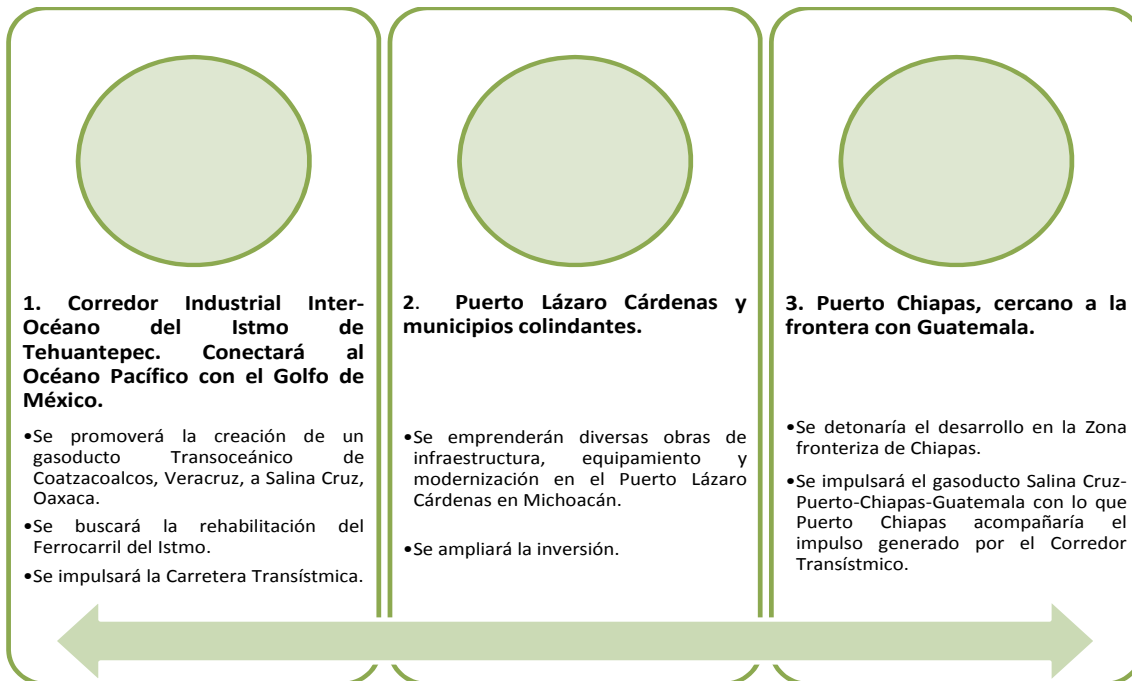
1. Corredor Industrial Inter-Océano del Istmo de Tehuantepec. Conectará al Océano Pacífico con el Golfo de México.

•Se promoverá la creación de un gasoducto Transoceánico de Coatzacoalcos, Veracruz, a Salina Cruz, Oaxaca.

•Se buscará la rehabilitación del Ferrocarril del Istmo.

•Se impulsará la Carretera Transístmica.

2. Puerto Lázaro Cárdenas y municipios colindantes.

•Se emprenderán diversas obras de infraestructura, equipamiento y modernización en el Puerto Lázaro Cárdenas en Michoacán.

•Se ampliará la inversión.

3. Puerto Chiapas, cercano a la frontera con Guatemala.

•Se detonaría el desarrollo en la Zona fronteriza de Chiapas.

•Se impulsará el gasoducto Salina Cruz-Puerto-Chiapas-Guatemala con lo que Puerto Chiapas acompañaría el impulso generado por el Corredor Transístmico.